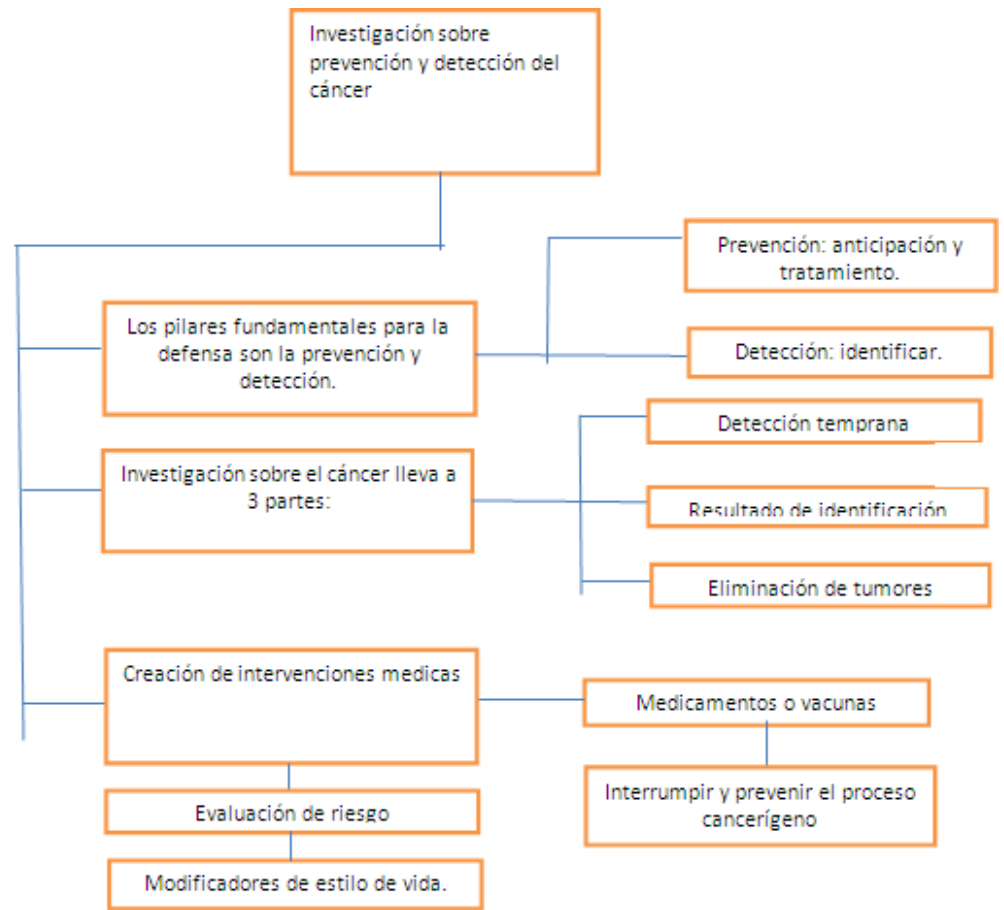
Investigación sobre prevención y detección del cáncer

Los pilares fundamentales para la defensa son la prevención y detección.

Prevención: anticipación y tratamiento.

Detección: identificar.

Investigación sobre el cáncer lleva a 3 partes:

Detección temprana

Resultado de identificación

Eliminación de tumores

Creación de intervenciones medicas

Medicamentos o vacunas

Interrumpir y prevenir el proceso cancerígeno

Evaluación de riesgo

Modificadores de estilo de vida.